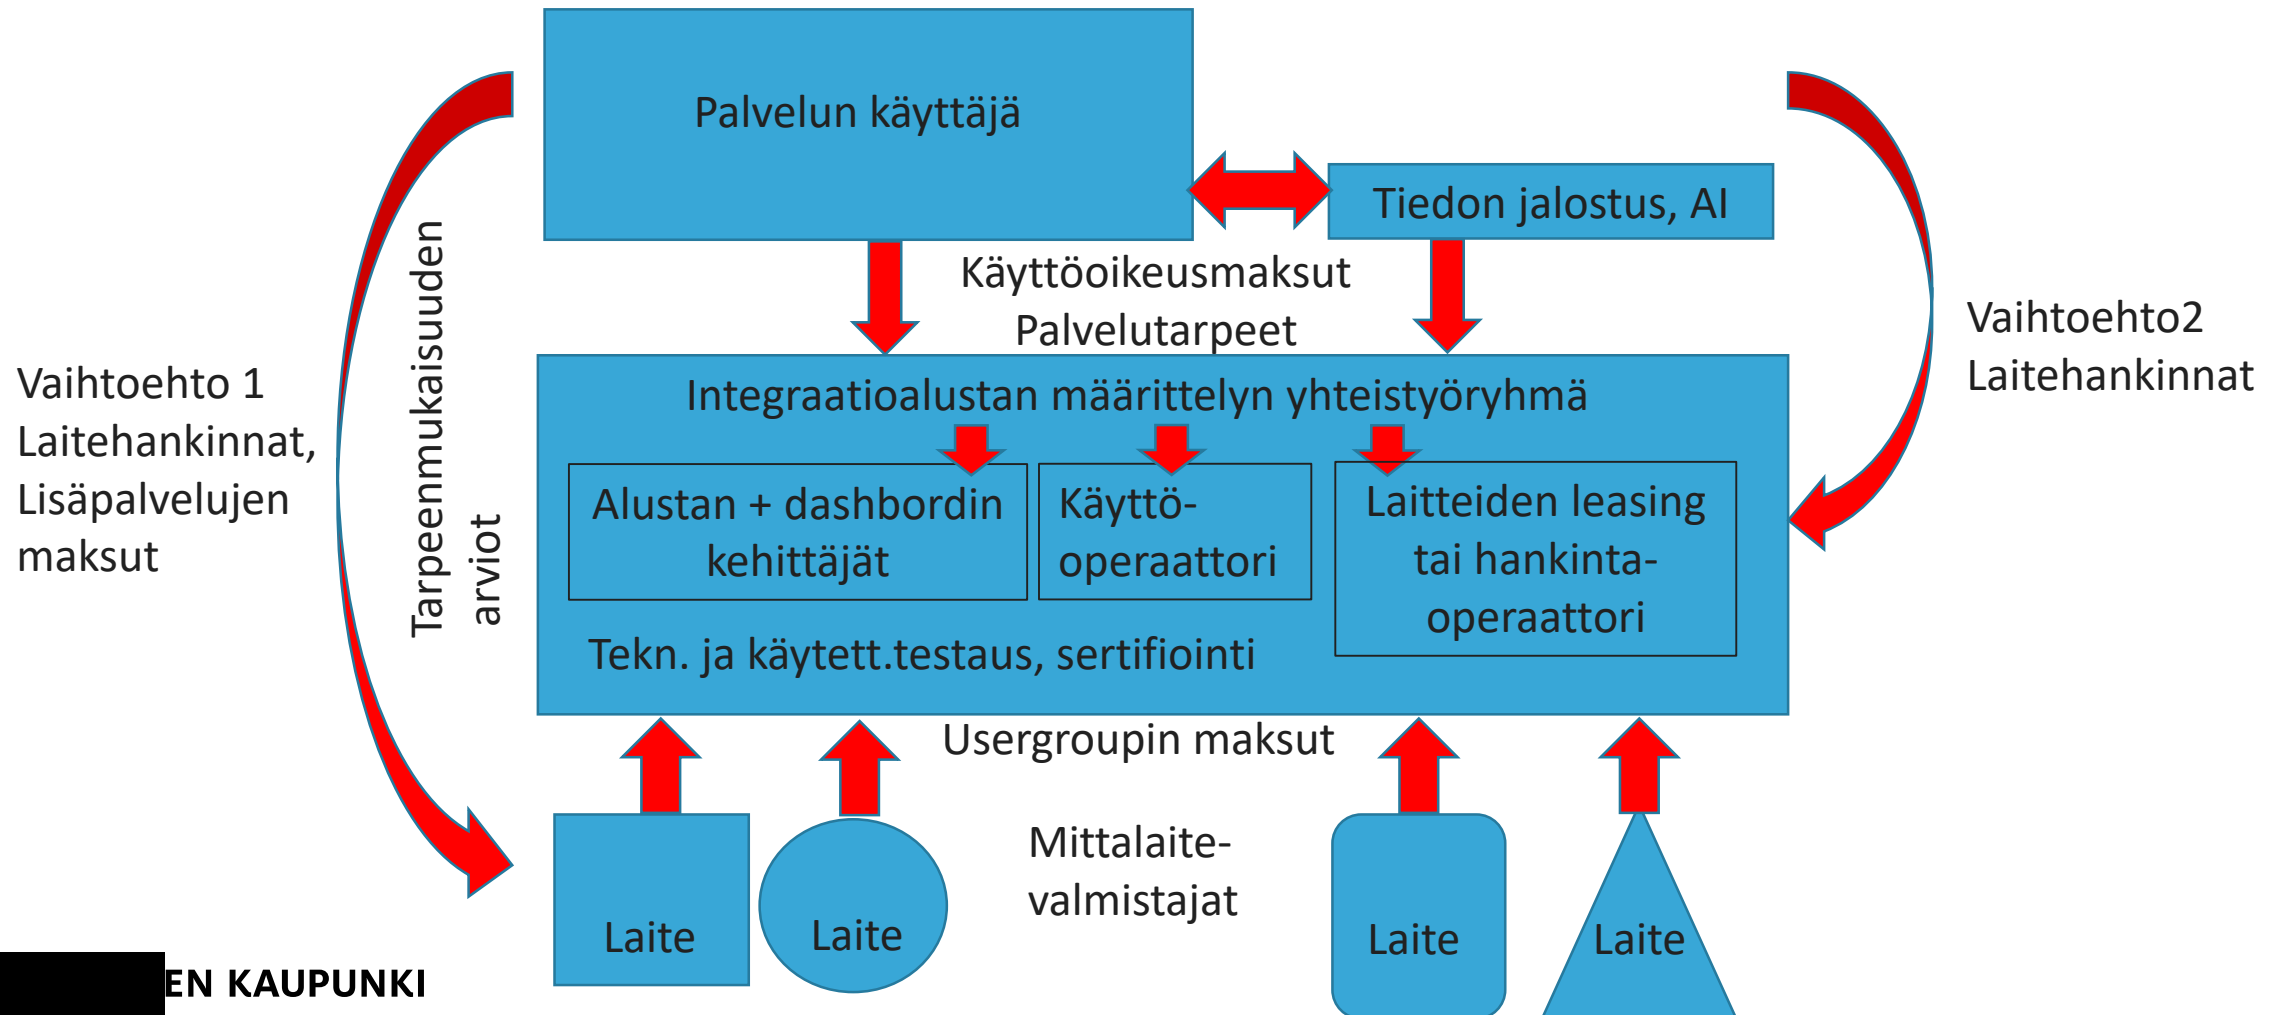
Palvelun käyttäjä

Tiedon jalostus, AI

Käyttöoikeusmaksut
Palvelutarpeet

Vaihtoehto 1
Laitehankinnat,
Lisäpalvelujen
maksut

Tarpeenmukaisuuden arviot

Vaihtoehto2
Laitehankinnat

Integraatioalustan määrittelyn yhteistyöryhmä

Alustan + dashbordin kehittäjät

Käyttö-operaattori

Laitteiden leasing tai hankinta-operaattori

Tekn. ja käytett.testaus, sertifiointi

Usergroupin maksut

Mittalaite-valmistajat

Laite

Laite

Laite

Laite

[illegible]EN KAUPUNKI